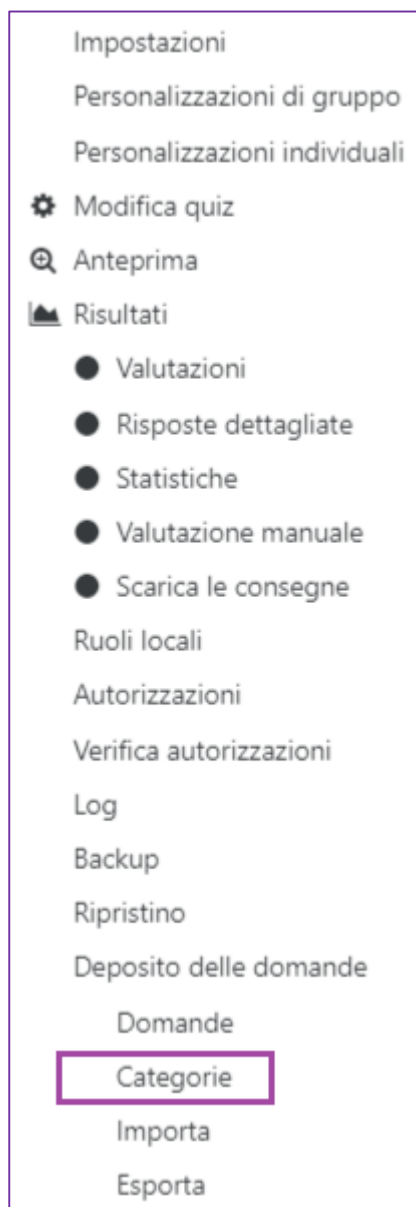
Impostazioni
Personalizzazioni di gruppo
Personalizzazioni individuali
Modifica quiz
Anteprima
Risultati
Valutazioni
Risposte dettagliate
Statistiche
Valutazione manuale
Scarica le consegne
Ruoli locali
Autorizzazioni
Verifica autorizzazioni
Log
Backup
Ripristino
Deposito delle domande
Domande
Categorie
Importa
Esporta